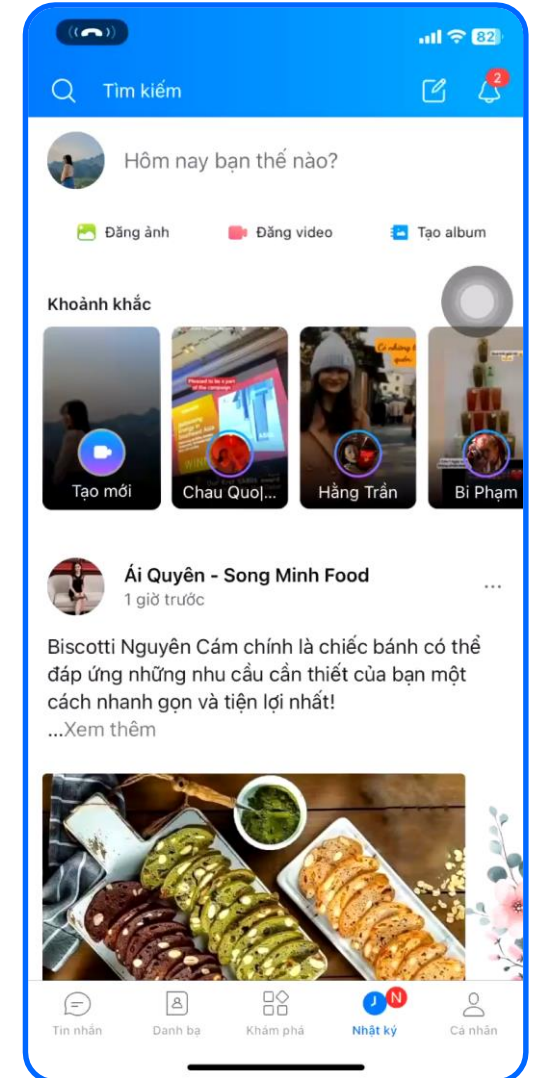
82

Tìm kiếm

2

Hôm nay bạn thế nào?

Đăng ảnh

Đăng video

Tạo album

Khoảnh khắc

Tạo mới

Chau Quo|...

Hằng Trần

Bi Phạm

Ái Quyên - Song Minh Food

1 giờ trước

...

Biscotti Nguyên Cám chính là chiếc bánh có thể đáp ứng những nhu cầu cần thiết của bạn một cách nhanh gọn và tiện lợi nhất!

...Xem thêm

Tin nhắn

Danh bạ

Khám phá

N

Nhật ký

Cá nhân